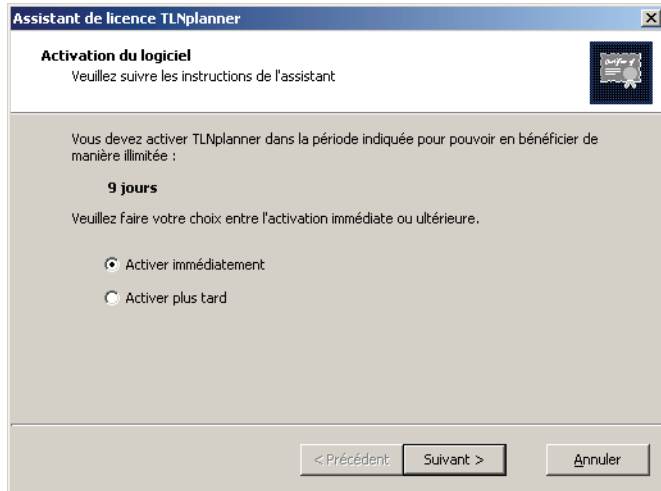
Assistant de licence TLNplanner

Activation du logiciel
Veuillez suivre les instructions de l'assistant

Vous devez activer TLNplanner dans la période indiquée pour pouvoir en bénéficier de manière illimitée :

9 jours

Veuillez faire votre choix entre l'activation immédiate ou ultérieure.

Activer immédiatement

Activer plus tard

< Précédent
Suivant >
Annuler